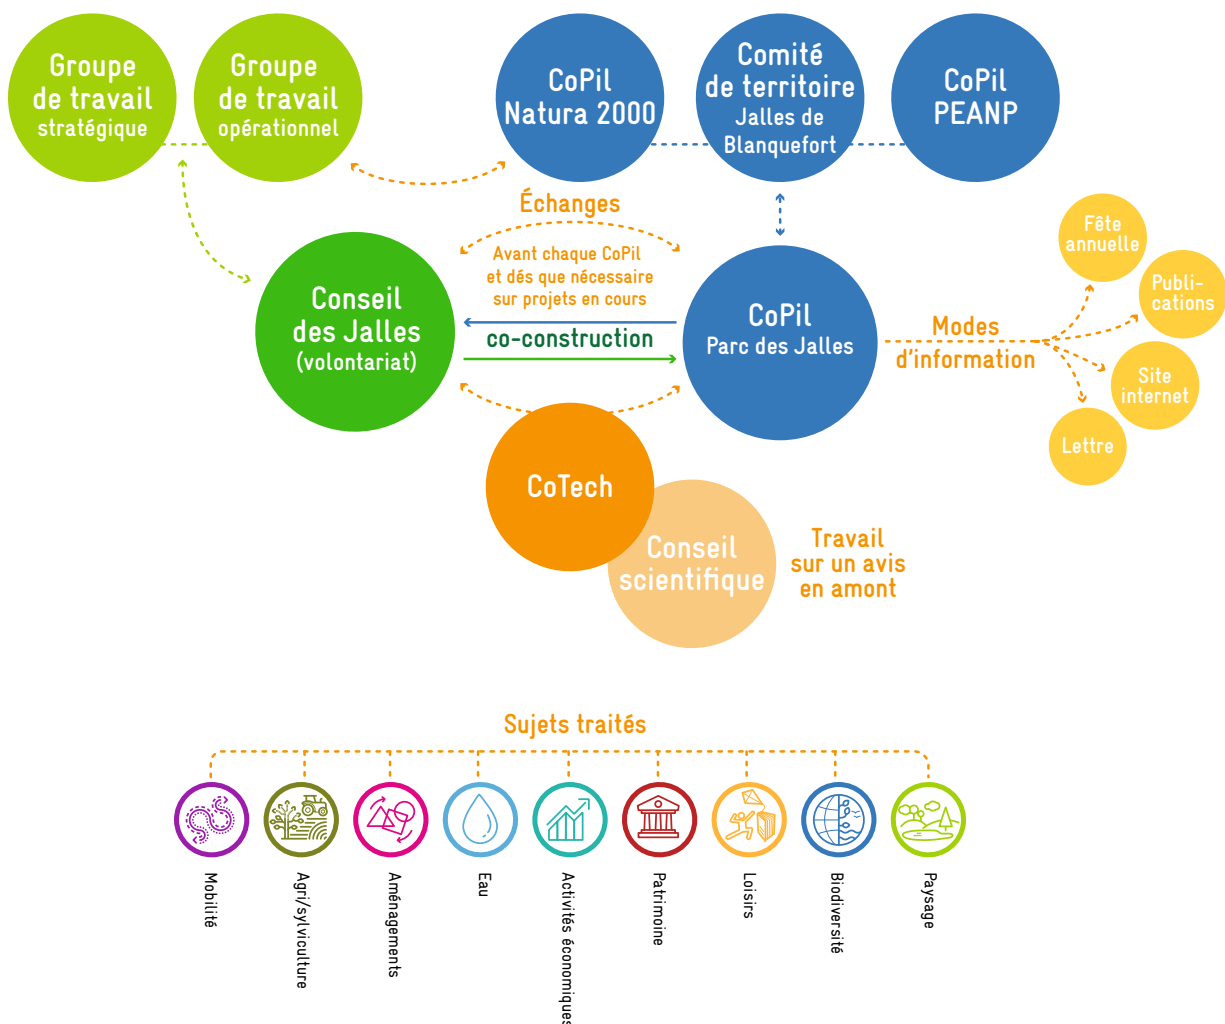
Groupe de travail stratégique

Groupe de travail opérationnel

CoPil Natura 2000

Comité de territoire Jalles de Blanquefort

CoPil PEANP

Échanges

Avant chaque CoPil et dés que nécessaire sur projets en cours

Conseil des Jalles (volontariat)

co-construction

CoPil Parc des Jalles

Modes d'information

Fête annuelle

Publi-cations

Site internet

Lettre

CoTech

Conseil scientifique

Travail sur un avis en amont

Sujets traités

Mobilité

Agri/sylviculture

Aménagements

Eau

Activités économiques

Patrimoine

Loisirs

Biodiversité

Paysage